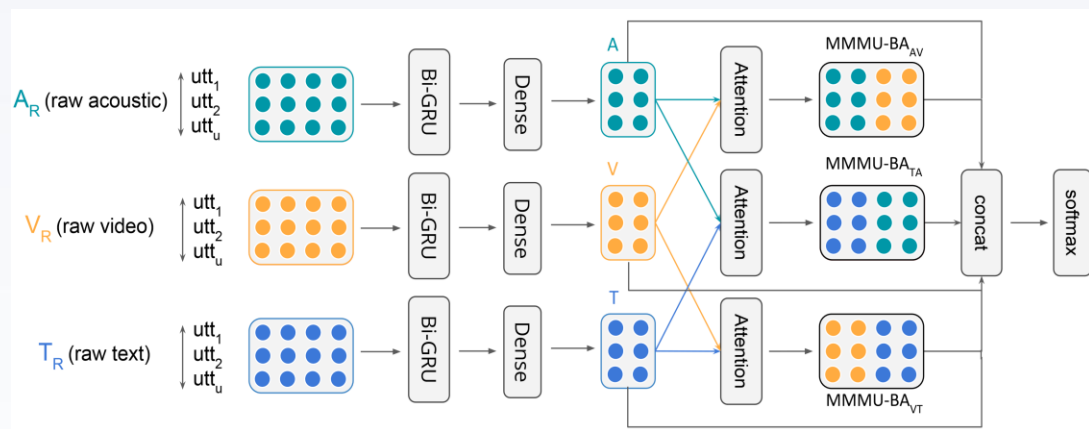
$A_R$ (raw acoustic)
$utt_1$
$utt_2$
$utt_u$

Bi-GRU

Dense

A

Attention

MMMU-$BA_{AV}$

$V_R$ (raw video)
$utt_1$
$utt_2$
$utt_u$

Bi-GRU

Dense

V

Attention

MMMU-$BA_{TA}$

concat

softmax

$T_R$ (raw text)
$utt_1$
$utt_2$
$utt_u$

Bi-GRU

Dense

T

Attention

MMMU-$BA_{VT}$